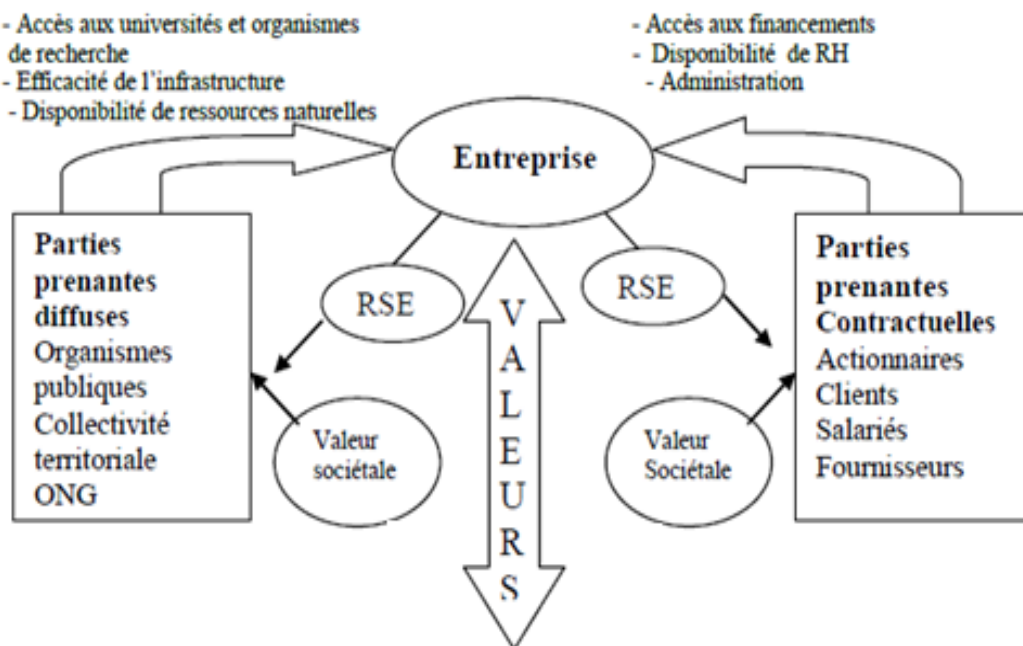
- Accès aux universités et organismes de recherche
- Efficacité de l'infrastructure
- Disponibilité de ressources naturelles

- Accès aux financements
- Disponibilité de RH
- Administration

Entreprise

Parties prenantes diffuses
Organismes publiques
Collectivité territoriale
ONG

RSE

Valeur sociétale

VALEURS

RSE

Valeur Sociétale

Parties prenantes Contractuelles
Actionnaires
Clients
Salariés
Fournisseurs